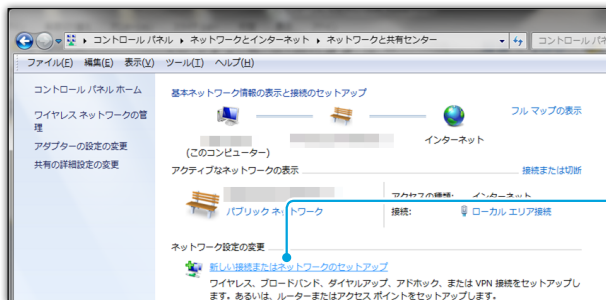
コントロール パネル ▸ ネットワークとインターネット ▸ ネットワークと共有センター

コントロール パネル

ファイル(F) 編集(E) 表示(V) ツール(T) ヘルプ(H)

コントロール パネル ホーム

ワイヤレス ネットワークの管理

アダプターの設定の変更

共有の詳細設定の変更

基本ネットワーク情報の表示と接続のセットアップ

フル マップの表示

(このコンピューター)

インターネット

アクティブなネットワークの表示

接続または切断

アクセスの種類: インターネット

パブリック ネットワーク

接続: ローカル エリア接続

ネットワーク設定の変更

新しい接続またはネットワークのセットアップ

ワイヤレス、ブロードバンド、ダイヤルアップ、アドホック、または VPN 接続をセットアップします。あるいは、ルーターまたはアクセス ポイントをセットアップします。